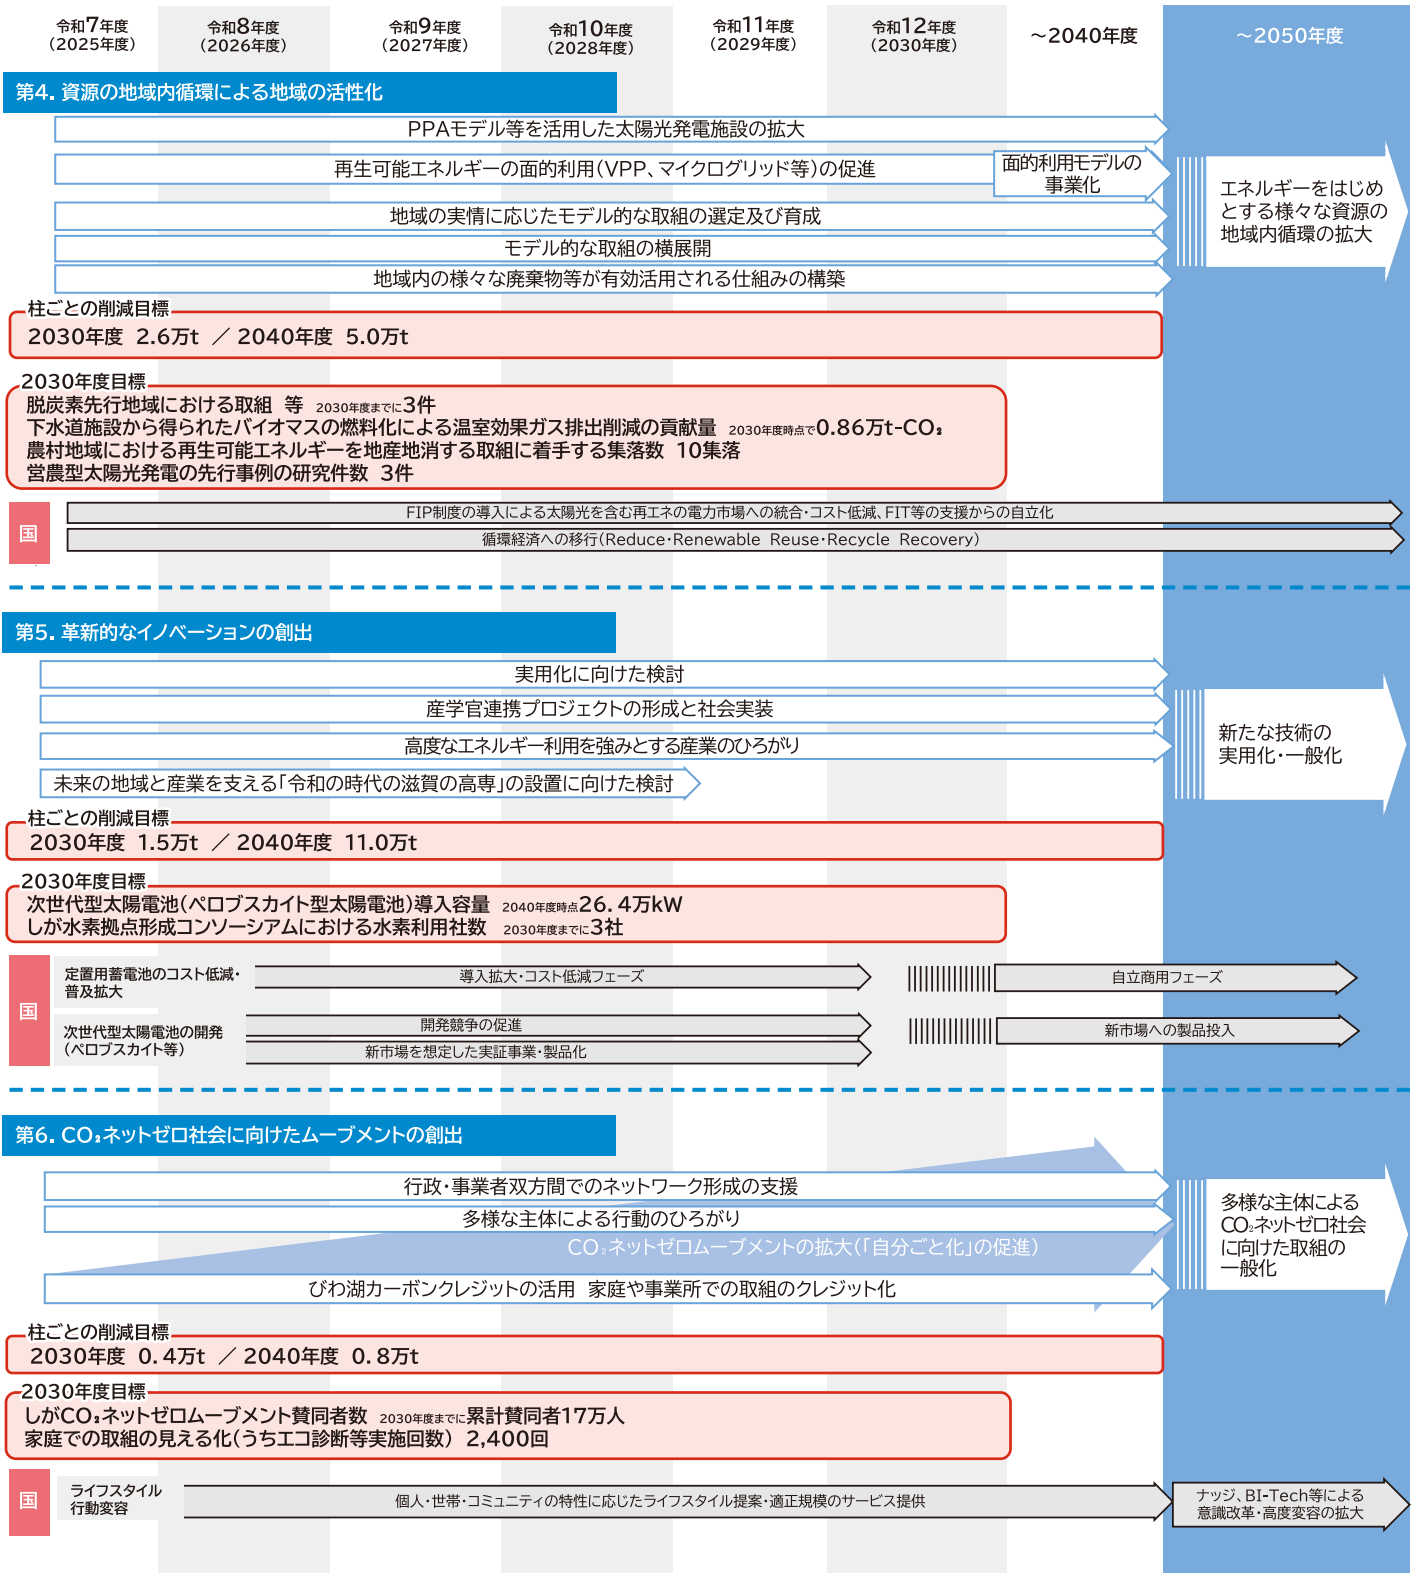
令和7年度（2025年度）　令和8年度（2026年度）　令和9年度（2027年度）　令和10年度（2028年度）　令和11年度（2029年度）　令和12年度（2030年度）　～2040年度　～2050年度

第4. 資源の地域内循環による地域の活性化

PPAモデル等を活用した太陽光発電施設の拡大

再生可能エネルギーの面的利用（VPP、マイクログリッド等）の促進

面的利用モデルの事業化

地域の実情に応じたモデル的な取組の選定及び育成

モデル的な取組の横展開

地域内の様々な廃棄物等が有効活用される仕組みの構築

エネルギーをはじめとする様々な資源の地域内循環の拡大

柱ごとの削減目標
2030年度 2.6万t ／ 2040年度 5.0万t

2030年度目標
脱炭素先行地域における取組 等 2030年度までに3件
下水道施設から得られたバイオマスの燃料化による温室効果ガス排出削減の貢献量 2030年度時点で0.86万t-$CO_2$
農村地域における再生可能エネルギーを地産地消する取組に着手する集落数 10集落
営農型太陽光発電の先行事例の研究件数 3件

国
FIP制度の導入による太陽光を含む再エネの電力市場への統合・コスト低減、FIT等の支援からの自立化
循環経済への移行（Reduce・Renewable Reuse・Recycle Recovery）

第5. 革新的なイノベーションの創出

実用化に向けた検討

産学官連携プロジェクトの形成と社会実装

高度なエネルギー利用を強みとする産業のひろがり

未来の地域と産業を支える「令和の時代の滋賀の高専」の設置に向けた検討

新たな技術の実用化・一般化

柱ごとの削減目標
2030年度 1.5万t ／ 2040年度 11.0万t

2030年度目標
次世代型太陽電池（ペロブスカイト型太陽電池）導入容量 2040年度時点26.4万kW
しが水素拠点形成コンソーシアムにおける水素利用社数 2030年度までに3社

国
定置用蓄電池のコスト低減・普及拡大
導入拡大・コスト低減フェーズ
自立商用フェーズ
次世代型太陽電池の開発（ペロブスカイト等）
開発競争の促進
新市場を想定した実証事業・製品化
新市場への製品投入

第6. $CO_2$ネットゼロ社会に向けたムーブメントの創出

行政・事業者双方間でのネットワーク形成の支援

多様な主体による行動のひろがり

$CO_2$ネットゼロムーブメントの拡大（「自分ごと化」の促進）

びわ湖カーボンクレジットの活用 家庭や事業所での取組のクレジット化

多様な主体による$CO_2$ネットゼロ社会に向けた取組の一般化

柱ごとの削減目標
2030年度 0.4万t ／ 2040年度 0.8万t

2030年度目標
しが$CO_2$ネットゼロムーブメント賛同者数 2030年度までに累計賛同者17万人
家庭での取組の見える化（うちエコ診断等実施回数） 2,400回

国
ライフスタイル行動変容
個人・世帯・コミュニティの特性に応じたライフスタイル提案・適正規模のサービス提供
ナッジ、BI-Tech等による意識改革・高度変容の拡大